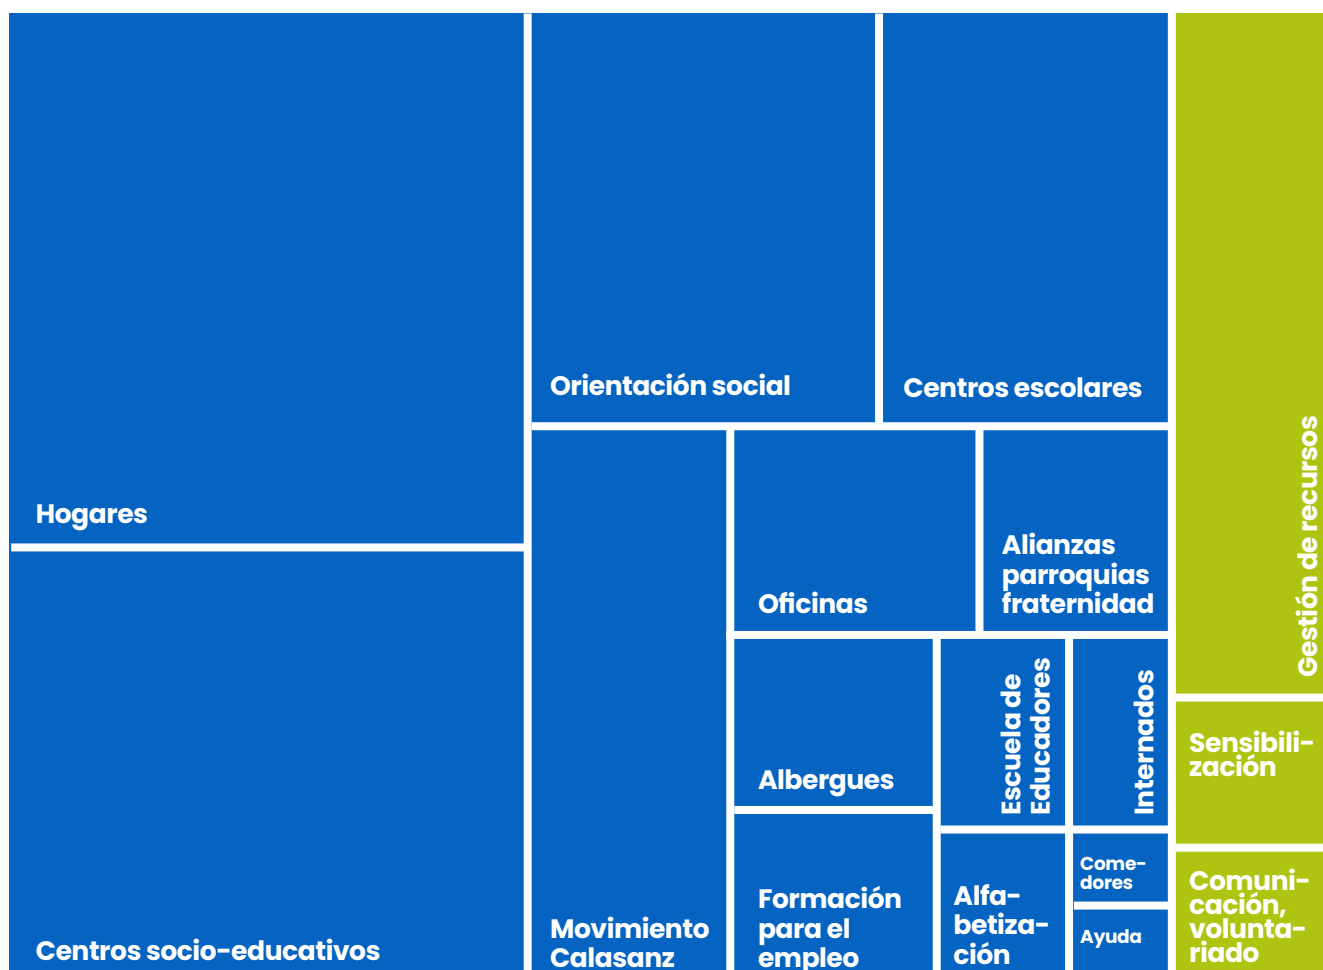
Hogares

Centros socio-educativos

Orientación social

Centros escolares

Movimiento Calasanz

Oficinas

Alianzas parroquias fraternidad

Albergues

Escuela de Educadores

Internados

Formación para el empleo

Alfabetización

Comedores

Ayuda

Gestión de recursos

Sensibilización

Comunicación, voluntariado